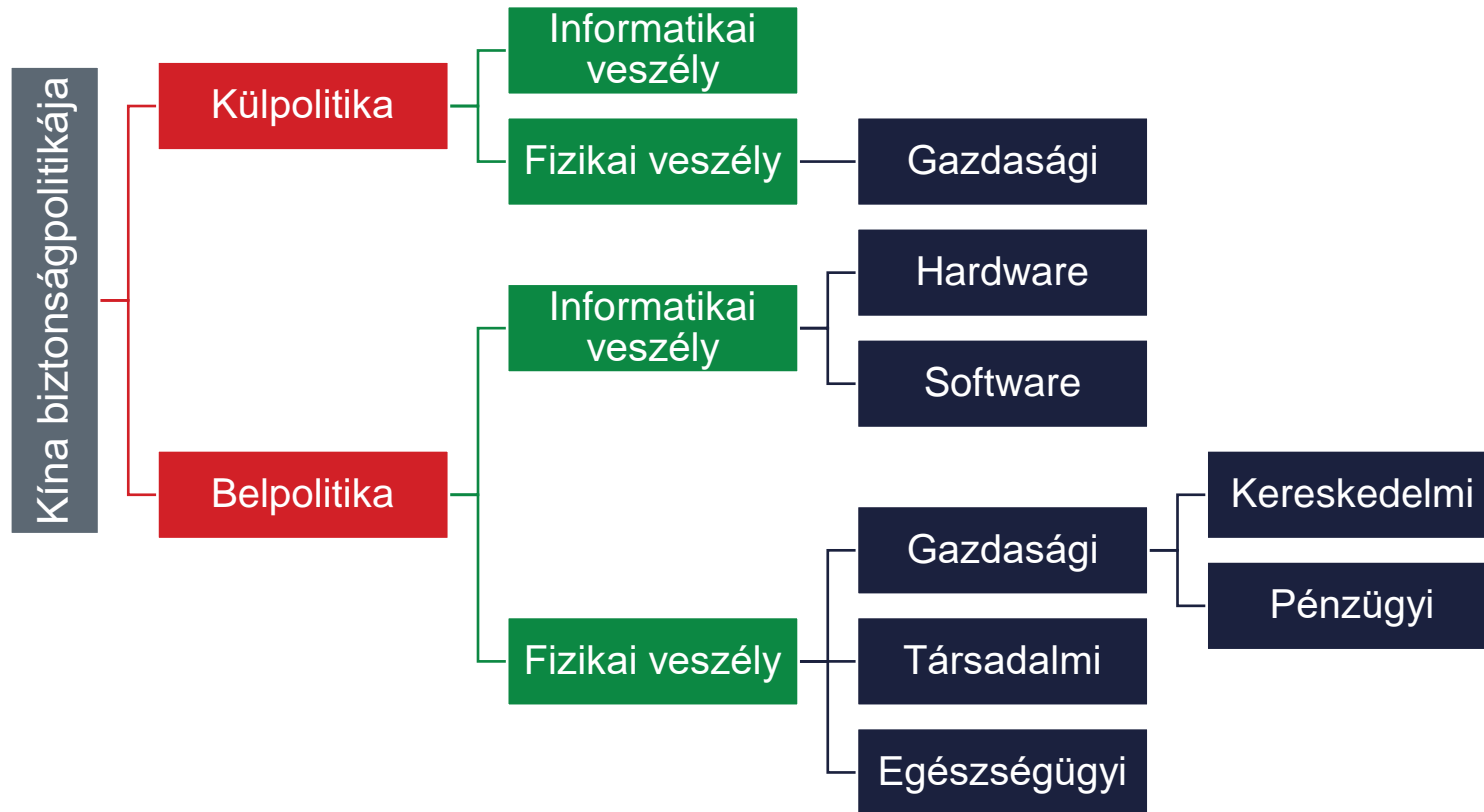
Kína biztonságpolitikája

Külpolitika

Informatikai veszély

Fizikai veszély

Gazdasági

Belpolitika

Informatikai veszély

Hardware

Software

Fizikai veszély

Gazdasági

Kereskedelmi

Pénzügyi

Társadalmi

Egészségügyi